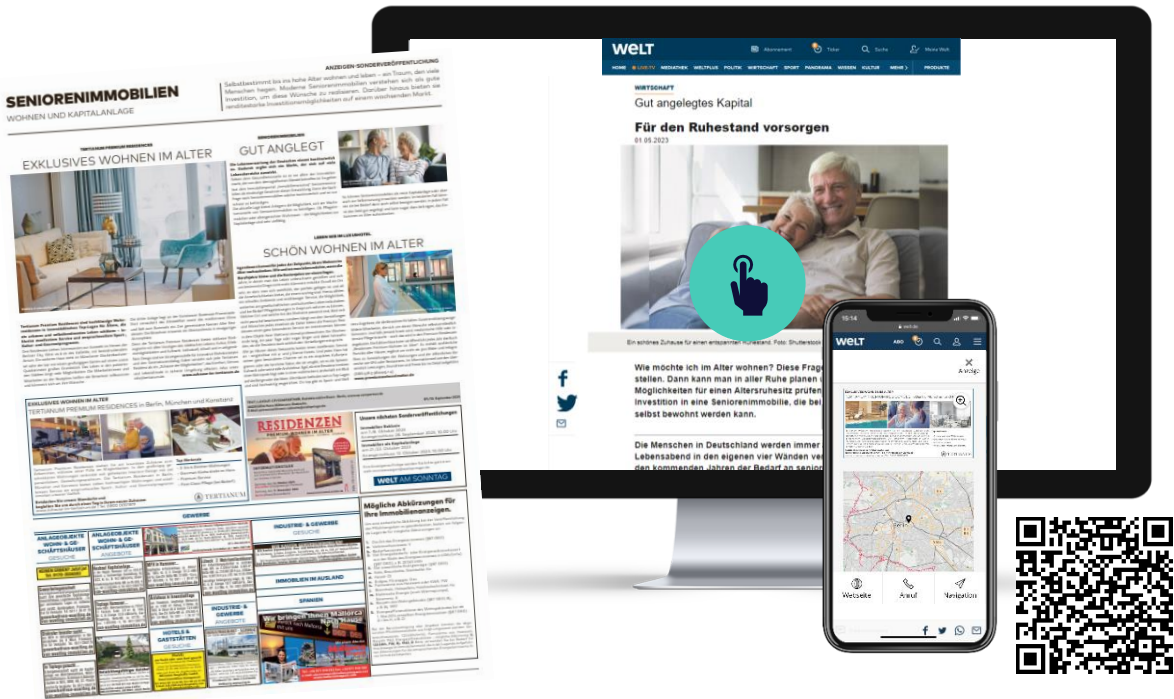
ANZEIGEN-SONDERVERÖFFENTLICHUNG

SENIORENIMMOBILIEN
WOHNEN UND KAPITALANLAGE

EXKLUSIVES WOHNEN IM ALTER

GUT ANGLEGT

SCHÖN WOHNEN IM ALTER

EXKLUSIVES WOHNEN IM ALTER
TERTIANUM PREMIUM RESIDENCES in Berlin, München und Konstanz

TERTIANUM

RESIDENZEN

Unsere nächsten Sonderveröffentlichungen

WELT AM SONNTAG

Mögliche Abkürzungen für Ihre Immobilienanzeigen.

GEWERBE

ANLAGEOBJEKTE WOHN- & GESCHÄFTSHÄUSER

INDUSTRIE- & GEWERBE

IMMOBILIEN IM AUSLAND

SPANIEN

INDUSTRIE- & GEWERBE ANGEBOTE

HOTELS & GASTSTÄTTEN

Wir bringen Ihnen Mallorca nach Hause

WELT

Abonnement Ticker Suche Meine Welt

HOME LIVE TV MEDIATHEK WELTPLUS POLITIK WIRTSCHAFT SPORT PANORAMA WISSEN KULTUR MEHR PRODUKTE

WIRTSCHAFT
Gut angelegtes Kapital

Für den Ruhestand vorsorgen
01.05.2023

Ein schönes Zuhause für einen entspannten Ruhestand. Foto: Shutterstock

Wie möchte ich im Alter wohnen? Diese Frage stellen. Dann kann man in aller Ruhe planen Möglichkeiten für einen Altersruhesitz prüfen Investition in eine Seniorenimmobilie, die bei selbst bewohnt werden kann.

Die Menschen in Deutschland werden immer Lebensabend in den eigenen vier Wänden ver den kommenden Jahren der Bedarf an

15:14
welt.de
WELT ABO
Anzeige
Webseite Anruf Navigation